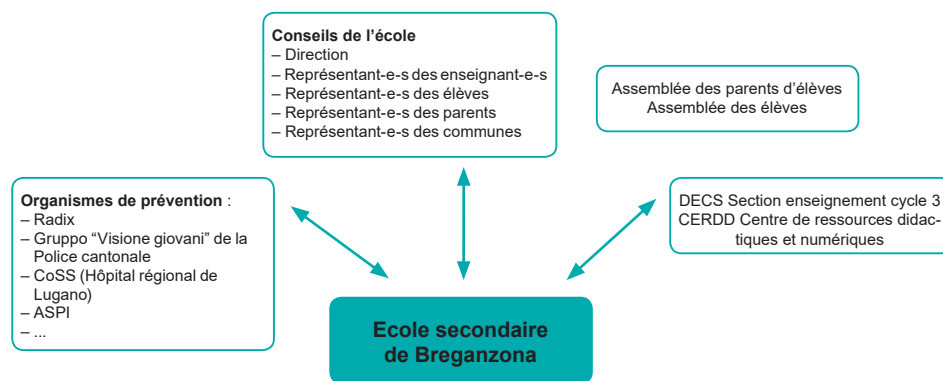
**Conseils de l’école**
– Direction
– Représentant-e-s des enseignant-e-s
– Représentant-e-s des élèves
– Représentant-e-s des parents
– Représentant-e-s des communes

Assemblée des parents d’élèves
Assemblée des élèves

**Organismes de prévention** :
– Radix
– Gruppo “Visione giovani” de la Police cantonale
– CoSS (Hôpital régional de Lugano)
– ASPI
– ...

DECS Section enseignement cycle 3
CERDD Centre de ressources didactiques et numériques

**Ecole secondaire de Breganzona**